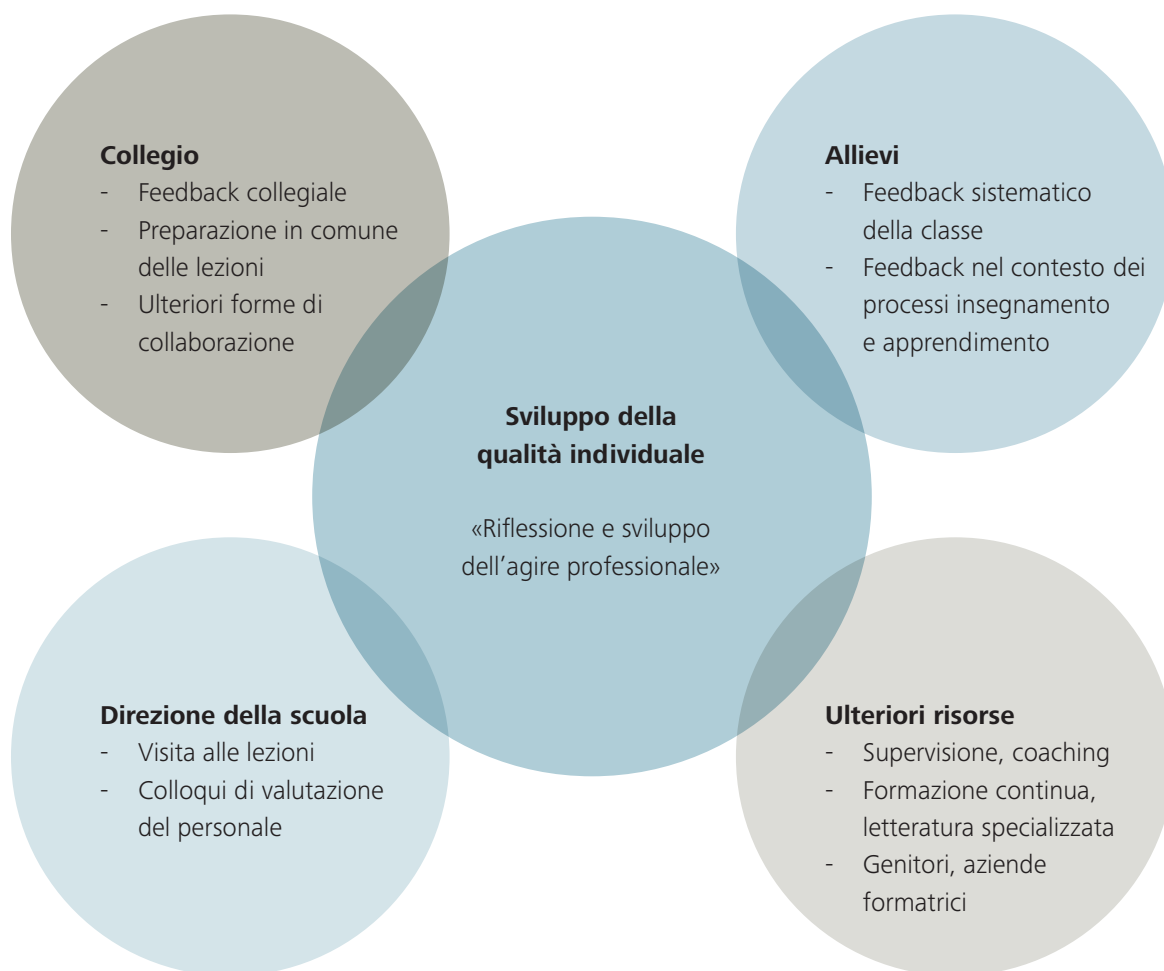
**Collegio**
- Feedback collegiale
- Preparazione in comune delle lezioni
- Ulteriori forme di collaborazione

**Allievi**
- Feedback sistematico della classe
- Feedback nel contesto dei processi insegnamento e apprendimento

**Sviluppo della qualità individuale**

«Riflessione e sviluppo dell’agire professionale»

**Direzione della scuola**
- Visita alle lezioni
- Colloqui di valutazione del personale

**Ulteriori risorse**
- Supervisione, coaching
- Formazione continua, letteratura specializzata
- Genitori, aziende formatrici